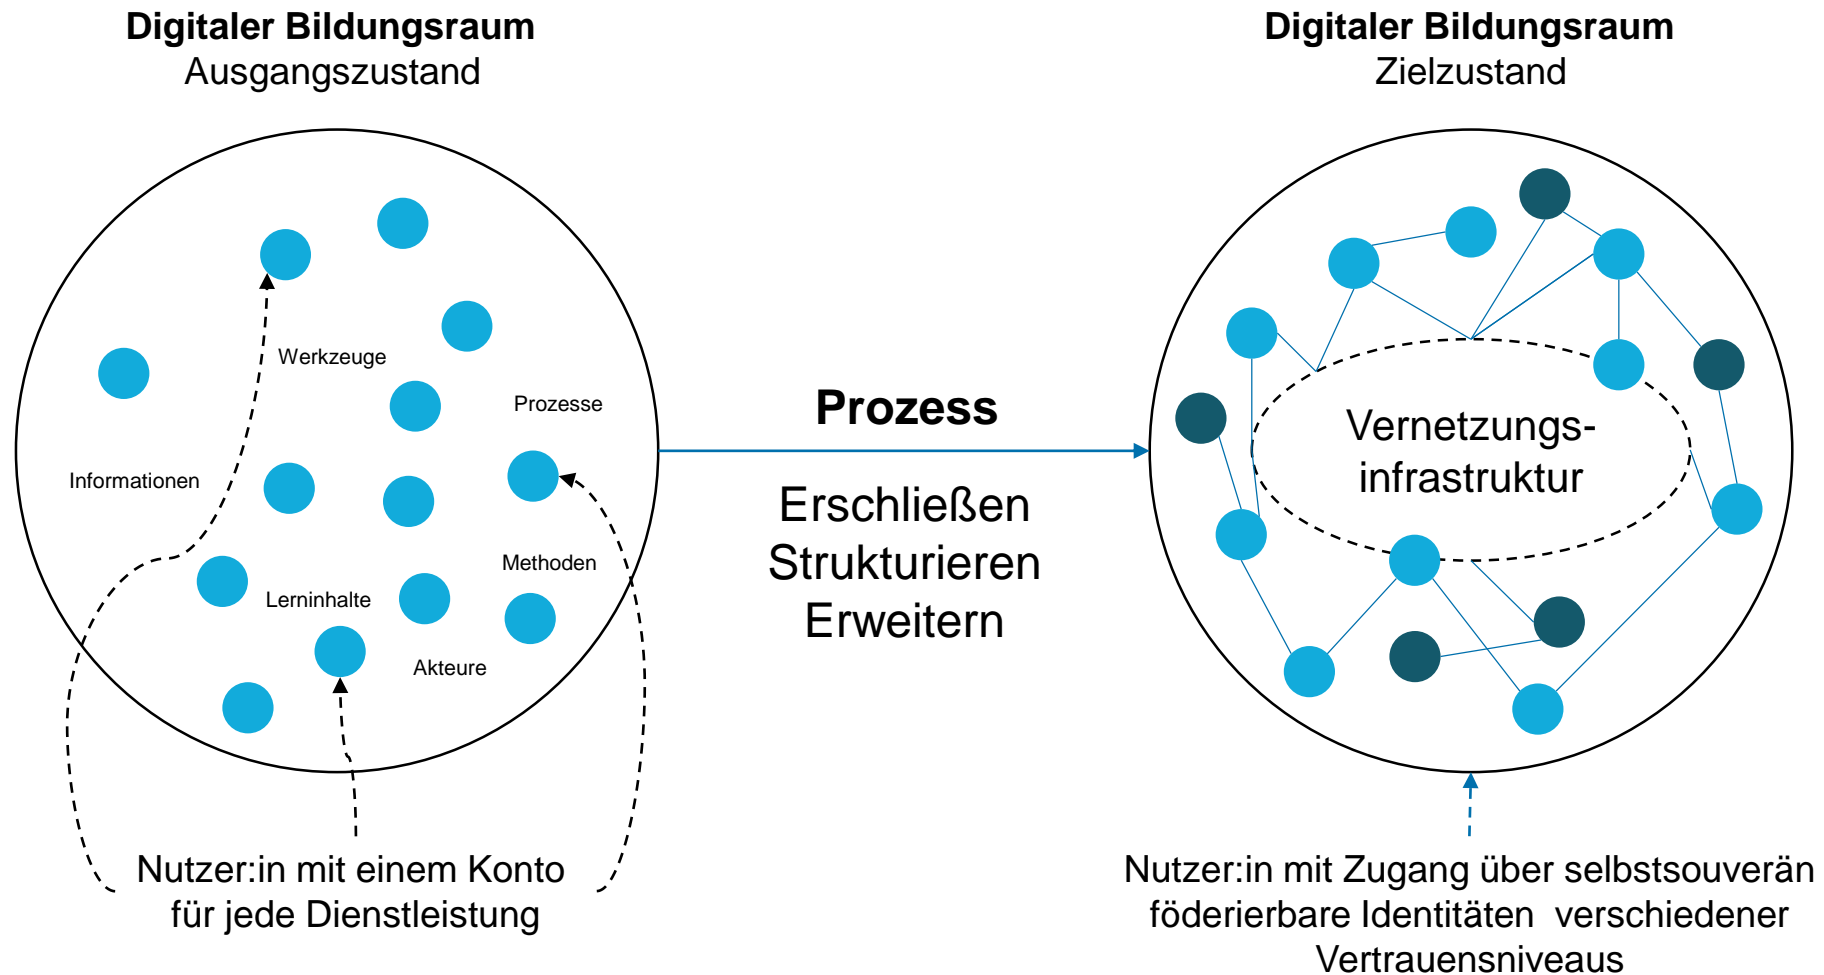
**Digitaler Bildungsraum**
Ausgangszustand

Werkzeuge

Prozesse

Informationen

Methoden

Lerninhalte

Akteure

Nutzer:in mit einem Konto für jede Dienstleistung

**Prozess**

Erschließen
Strukturieren
Erweitern

**Digitaler Bildungsraum**
Zielzustand

Vernetzungs-infrastruktur

Nutzer:in mit Zugang über selbstsouverän föderierbare Identitäten verschiedener Vertrauensniveaus